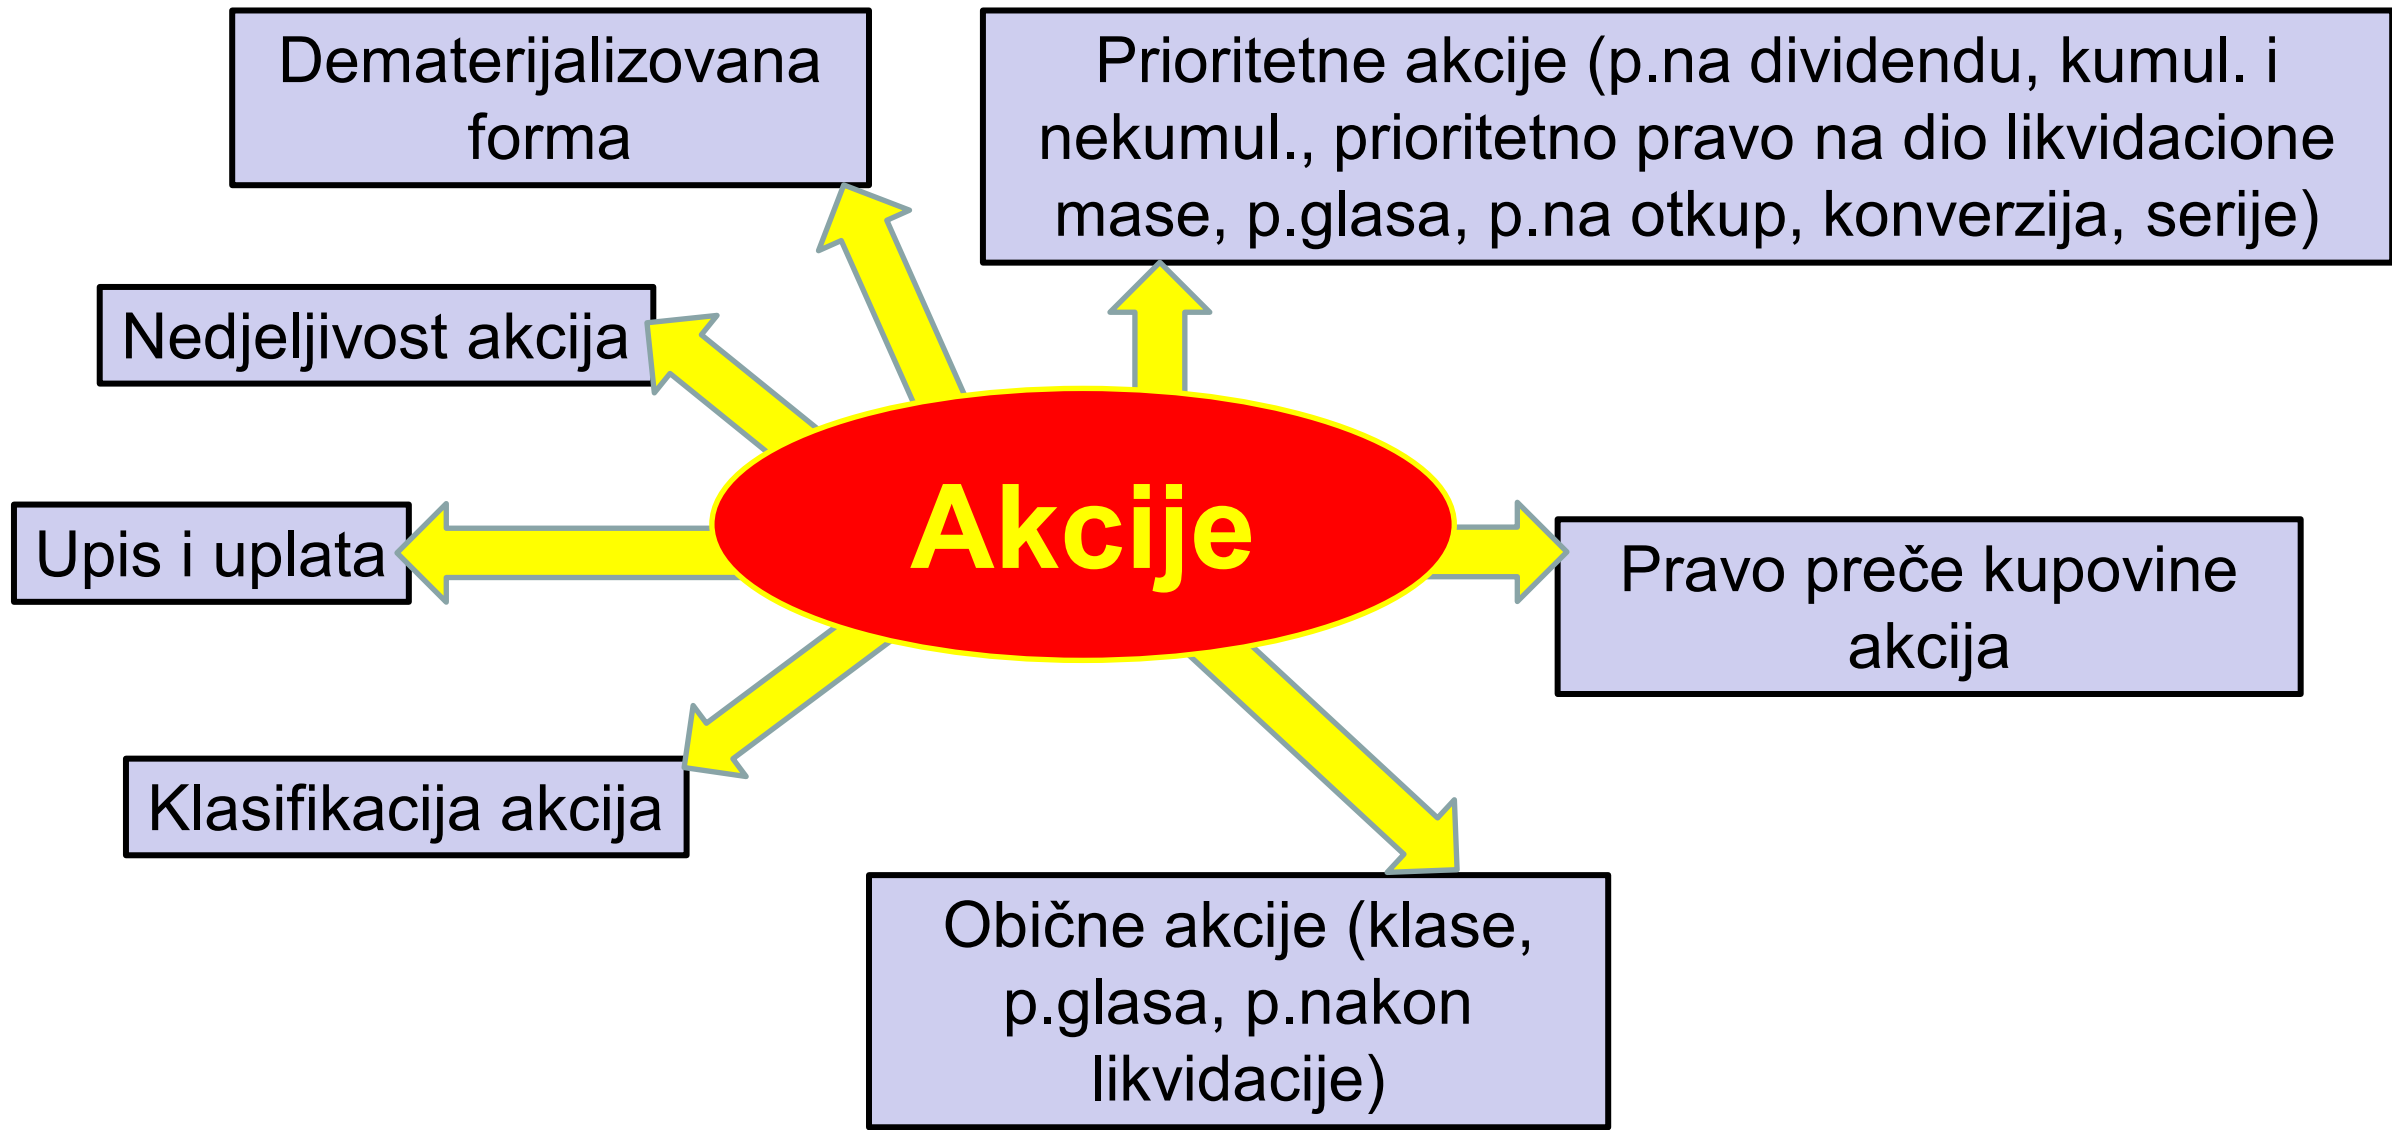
Dematerijalizovana forma

Prioritetne akcije (p.na dividendu, kumul. i nekumul., prioritetno pravo na dio likvidacione mase, p.glasa, p.na otkup, konverzija, serije)

Nedjeljivost akcija

Akcije

Upis i uplata

Pravo preče kupovine akcija

Klasifikacija akcija

Obične akcije (klase, p.glasa, p.nakon likvidacije)